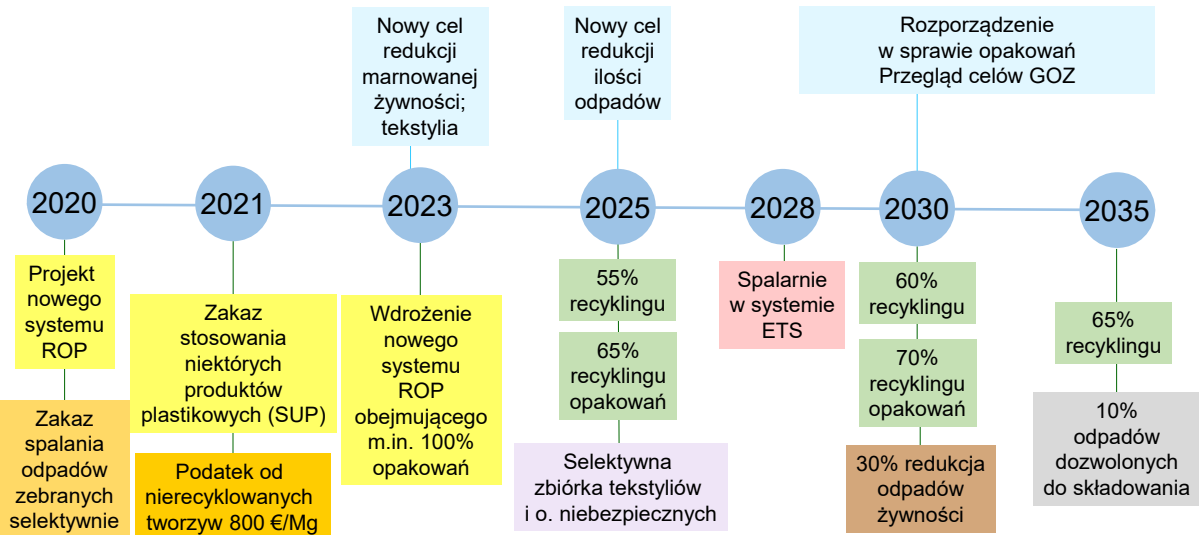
Nowy cel redukcji marnowanej żywności; tekstylia

Nowy cel redukcji ilości odpadów

Rozporządzenie w sprawie opakowań Przegląd celów GOZ

2020

2021

2023

2025

2028

2030

2035

Projekt nowego systemu ROP

Zakaz spalania odpadów zebranych selektywnie

Zakaz stosowania niektórych produktów plastikowych (SUP)

Podatek od nierecyklowanych tworzyw 800 €/Mg

Wdrożenie nowego systemu ROP obejmującego m.in. 100% opakowań

55% recyklingu

65% recyklingu opakowań

Selektywna zbiórka tekstyliów i o. niebezpiecznych

Spalarnie w systemie ETS

60% recyklingu

70% recyklingu opakowań

30% redukcja odpadów żywności

65% recyklingu

10% odpadów dozwolonych do składowania